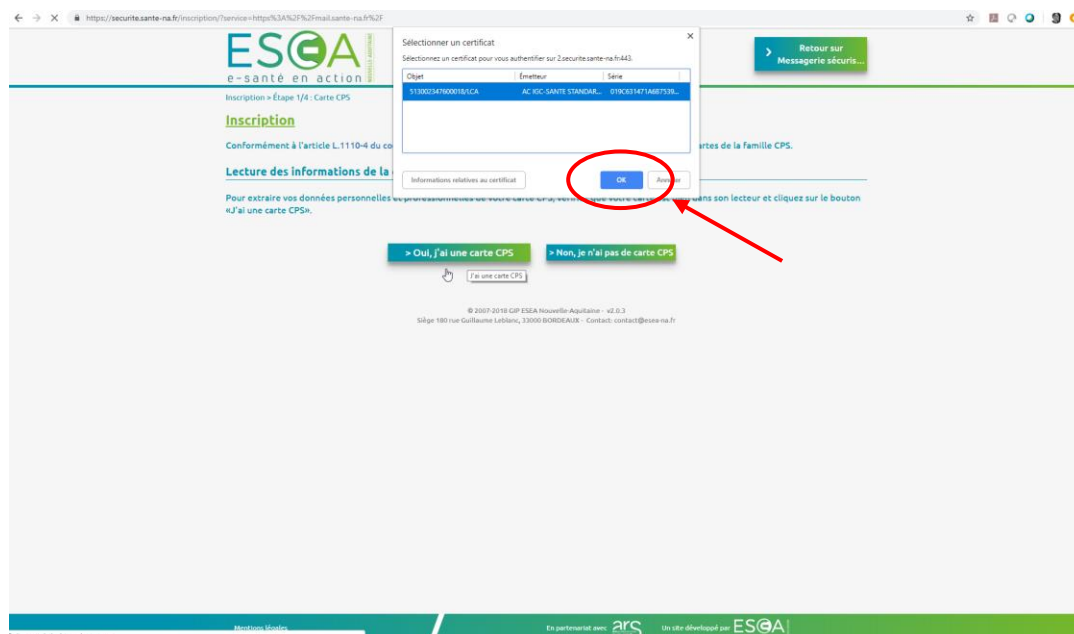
https://securite.sante-na.fr/inscription/?service=https%3A%2F%2Fmail.sante-na.fr%2F

ESEA
NOUVELLE-AQUITAINE
e-santé en action

Retour sur Messagerie sécuris...

Inscription > Étape 1/4 : Carte CPS

Inscription

Conformément à l'article L.1110-4 du co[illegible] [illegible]artes de la famille CPS.

Lecture des informations de la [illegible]

Pour extraire vos données personnelles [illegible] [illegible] dans son lecteur et cliquez sur le bouton «J'ai une carte CPS».

> Oui, j'ai une carte CPS
> Non, je n'ai pas de carte CPS

J'ai une carte CPS

© 2007-2018 GIP ESEA Nouvelle-Aquitaine - v2.0.3
Siège 180 rue Guillaume Leblanc, 33000 BORDEAUX - Contact: contact@esea-na.fr

Sélectionner un certificat
Sélectionnez un certificat pour vous authentifier sur 2.securite.sante-na.fr:443.

| Objet | Émetteur | Série |
|---|---|---|
| 513002347600018/LCA | AC IGC-SANTE STANDAR... | 019C631471A687539... |

Informations relatives au certificat
OK
Annuler

Mentions légales
En partenariat avec ars
Un site développé par ESEA